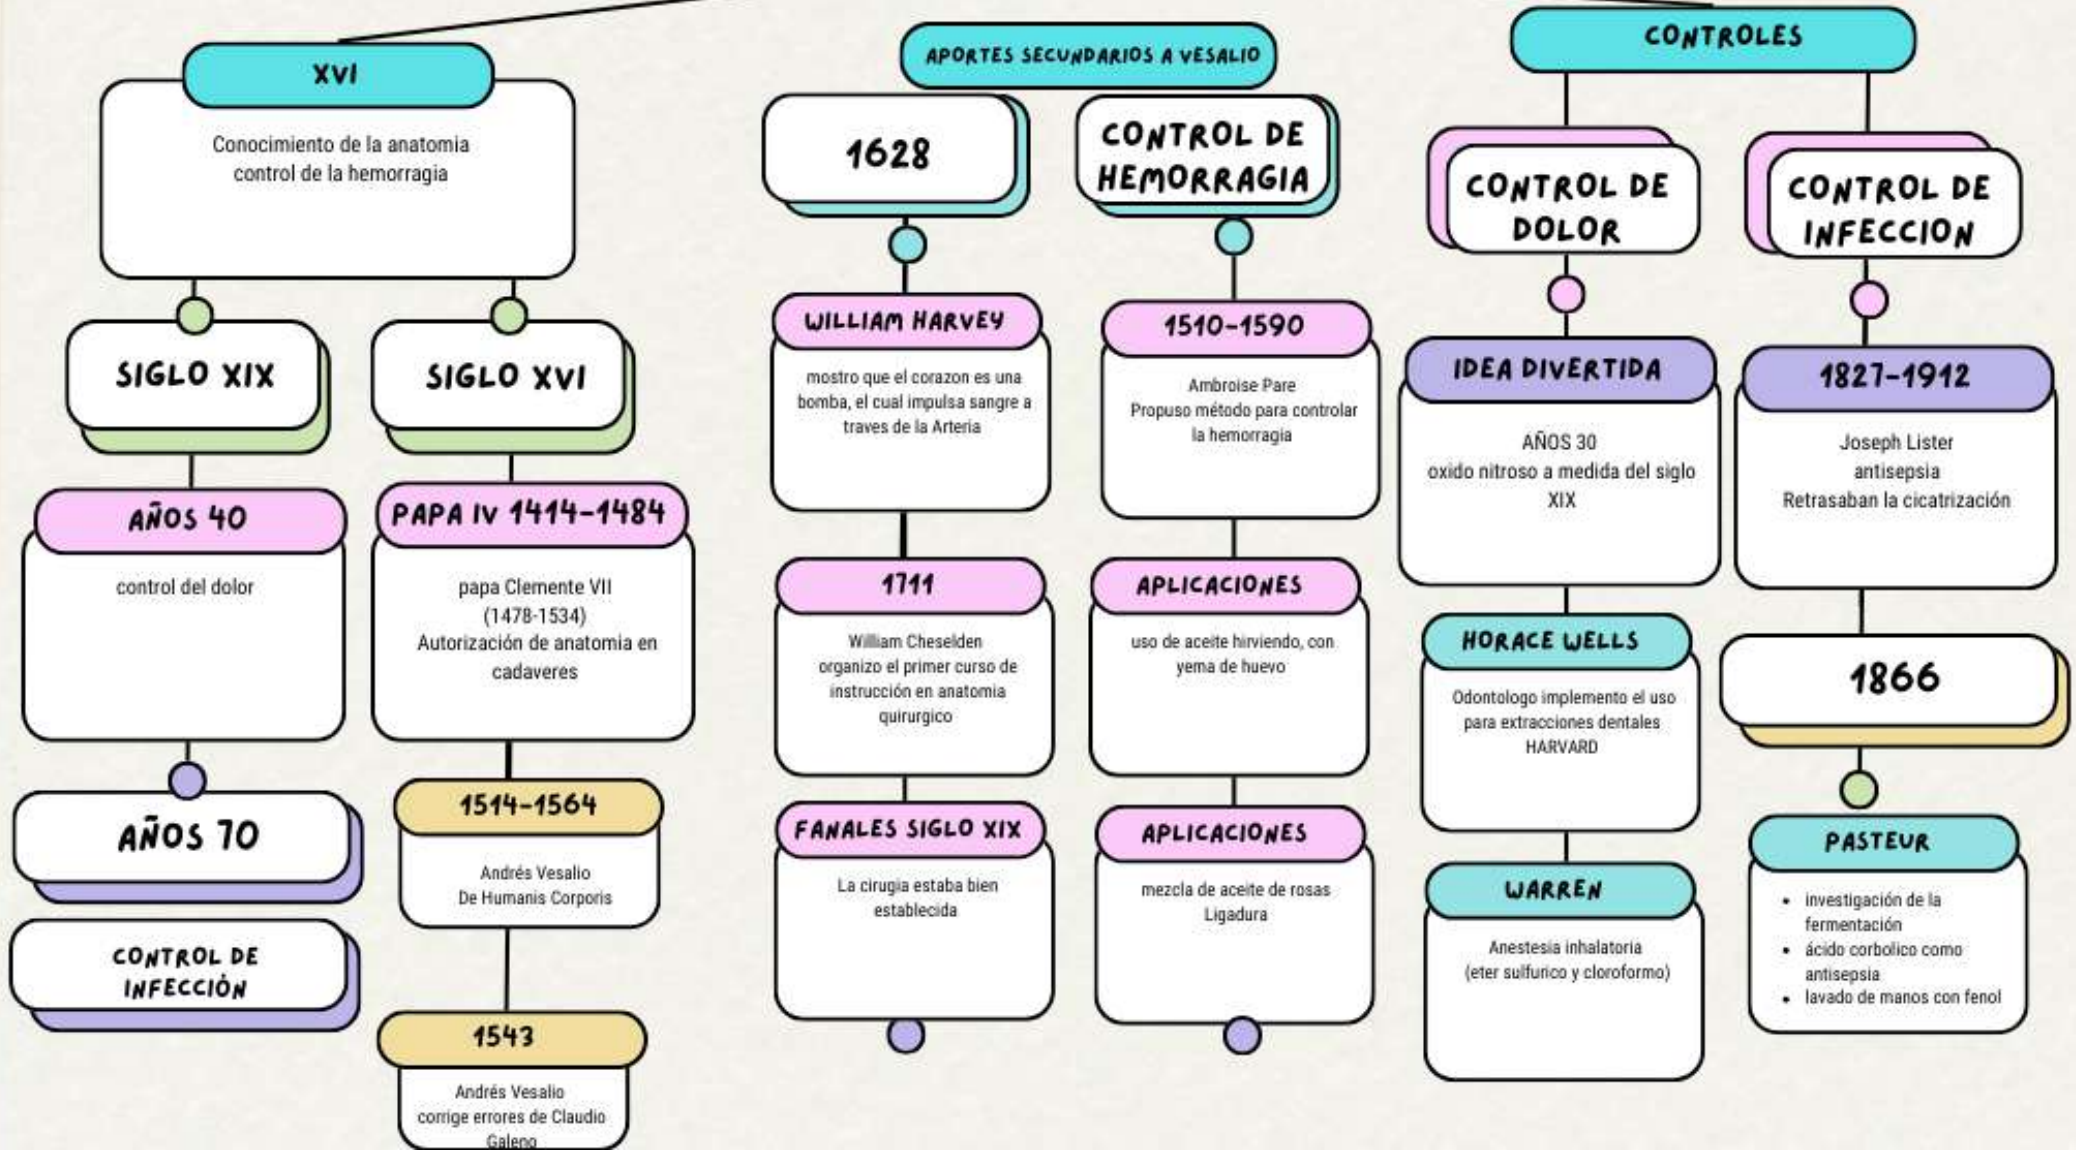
XVI

Conocimiento de la anatomia
control de la hemorragia

SIGLO XIX

AÑOS 40

control del dolor

AÑOS 70

CONTROL DE INFECCIÓN

SIGLO XVI

PAPA IV 1414-1484

papa Clemente VII
(1478-1534)
Autorización de anatomia en cadaveres

1514-1564

Andrés Vesalio
De Humanis Corporis

1543

Andrés Vesalio
corrige errores de Claudio Galeno

APORTES SECUNDARIOS A VESALIO

1628

WILLIAM HARVEY

mostro que el corazon es una bomba, el cual impulsa sangre a traves de la Arteria

1711

William Cheselden
organizo el primer curso de instrucción en anatomia quirurgico

FANALES SIGLO XIX

La cirugia estaba bien establecida

CONTROL DE HEMORRAGIA

1510-1590

Ambroise Pare
Propuso método para controlar la hemorragia

APLICACIONES

uso de aceite hirviendo, con yema de huevo

APLICACIONES

mezcla de aceite de rosas
Ligadura

CONTROLES

CONTROL DE DOLOR

IDEA DIVERTIDA

AÑOS 30
oxido nitroso a medida del siglo XIX

HORACE WELLS

Odontologo implemento el uso para extracciones dentales
HARVARD

WARREN

Anestesia inhalatoria
(eter sulfurico y cloroformo)

CONTROL DE INFECCION

1827-1912

Joseph Lister
antisepsia
Retrasaban la cicatrización

1866

PASTEUR

- investigación de la fermentación
- ácido corbolico como antisepsia
- lavado de manos con fenol